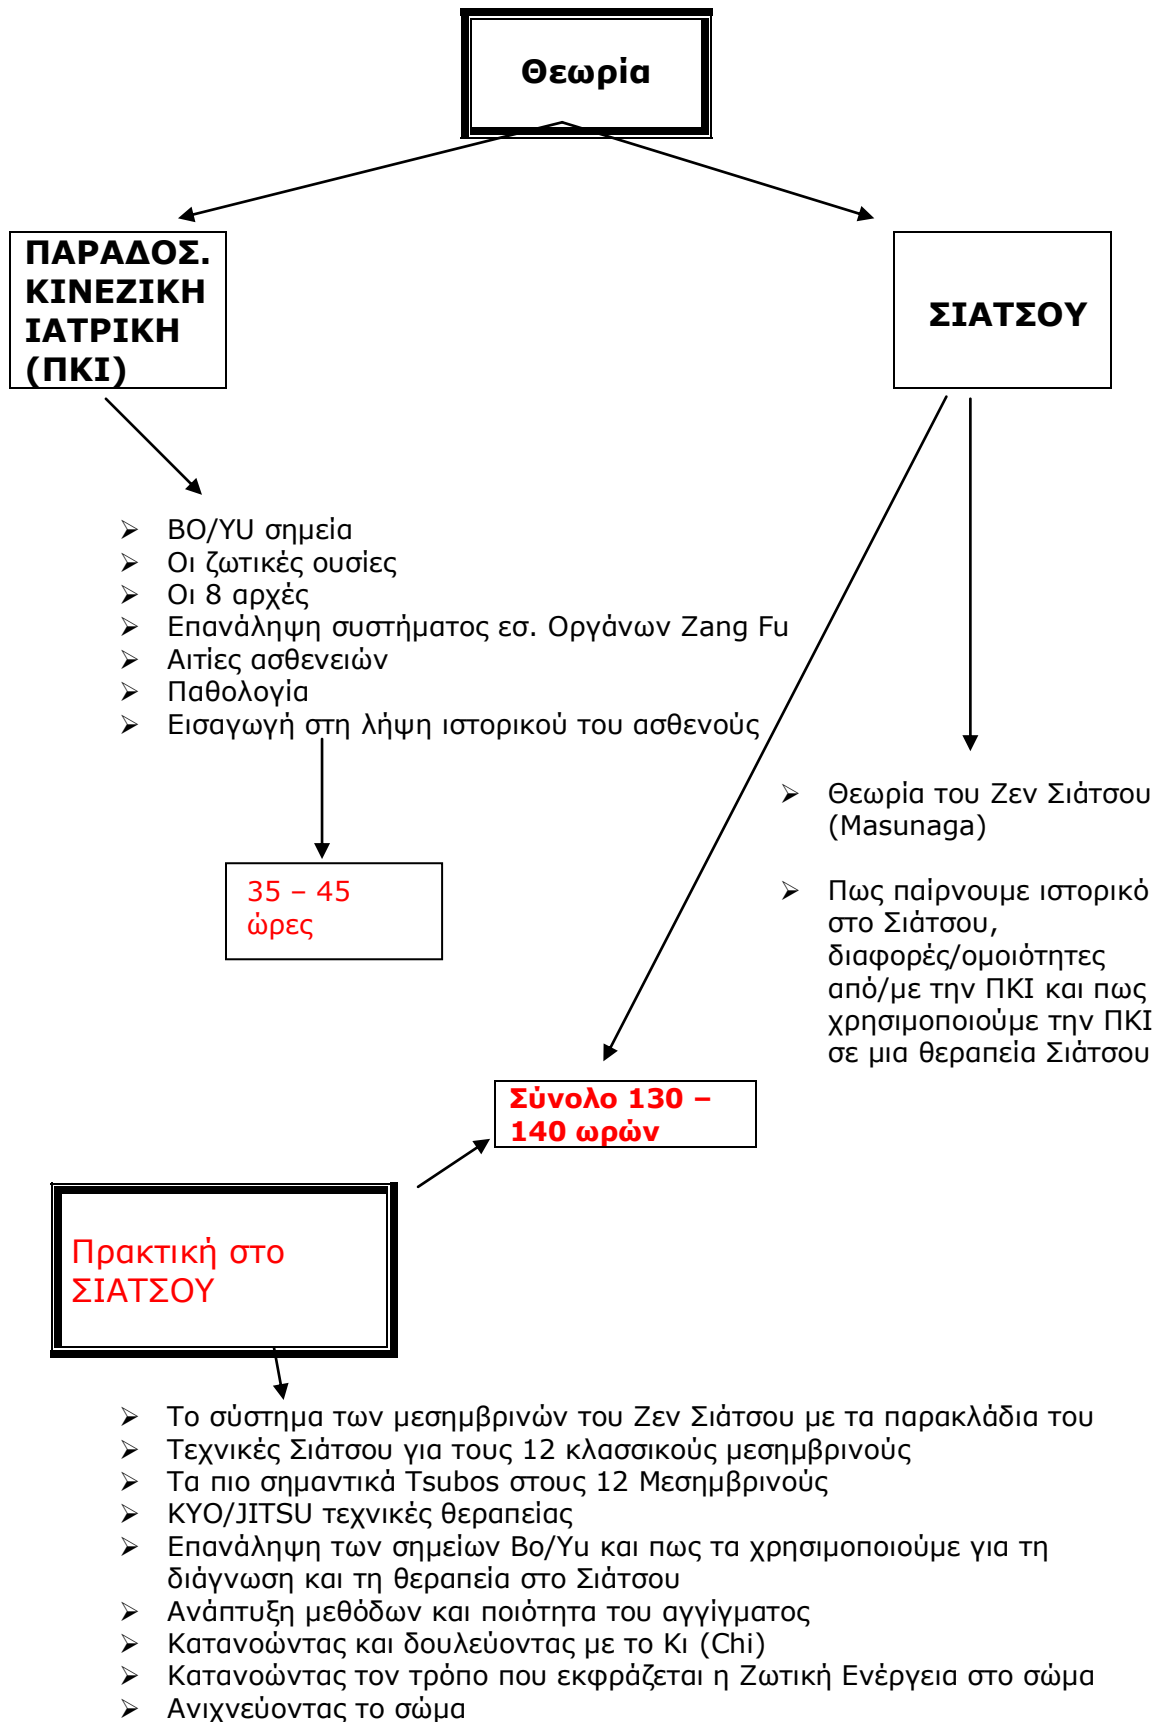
Θεωρία

ΠΑΡΑΔΟΣ. ΚΙΝΕΖΙΚΗ ΙΑΤΡΙΚΗ (ΠΚΙ)

ΣΙΑΤΣΟΥ

- BO/YU σημεία
- Οι ζωτικές ουσίες
- Οι 8 αρχές
- Επανάληψη συστήματος εσ. Οργάνων Zang Fu
- Αιτίες ασθενειών
- Παθολογία
- Εισαγωγή στη λήψη ιστορικού του ασθενούς

35 – 45 ώρες

- Θεωρία του Ζεν Σιάτσου (Masunaga)
- Πως παίρνουμε ιστορικό στο Σιάτσου, διαφορές/ομοιότητες από/με την ΠΚΙ και πως χρησιμοποιούμε την ΠΚΙ σε μια θεραπεία Σιάτσου

Σύνολο 130 – 140 ωρών

Πρακτική στο ΣΙΑΤΣΟΥ

- Το σύστημα των μεσημβρινών του Ζεν Σιάτσου με τα παρακλάδια του
- Τεχνικές Σιάτσου για τους 12 κλασσικούς μεσημβρινούς
- Τα πιο σημαντικά Tsubos στους 12 Μεσημβρινούς
- KYO/JITSU τεχνικές θεραπείας
- Επανάληψη των σημείων Bo/Yu και πως τα χρησιμοποιούμε για τη διάγνωση και τη θεραπεία στο Σιάτσου
- Ανάπτυξη μεθόδων και ποιότητα του αγγίγματος
- Κατανοώντας και δουλεύοντας με το Κι (Chi)
- Κατανοώντας τον τρόπο που εκφράζεται η Ζωτική Ενέργεια στο σώμα
- Ανιχνεύοντας το σώμα